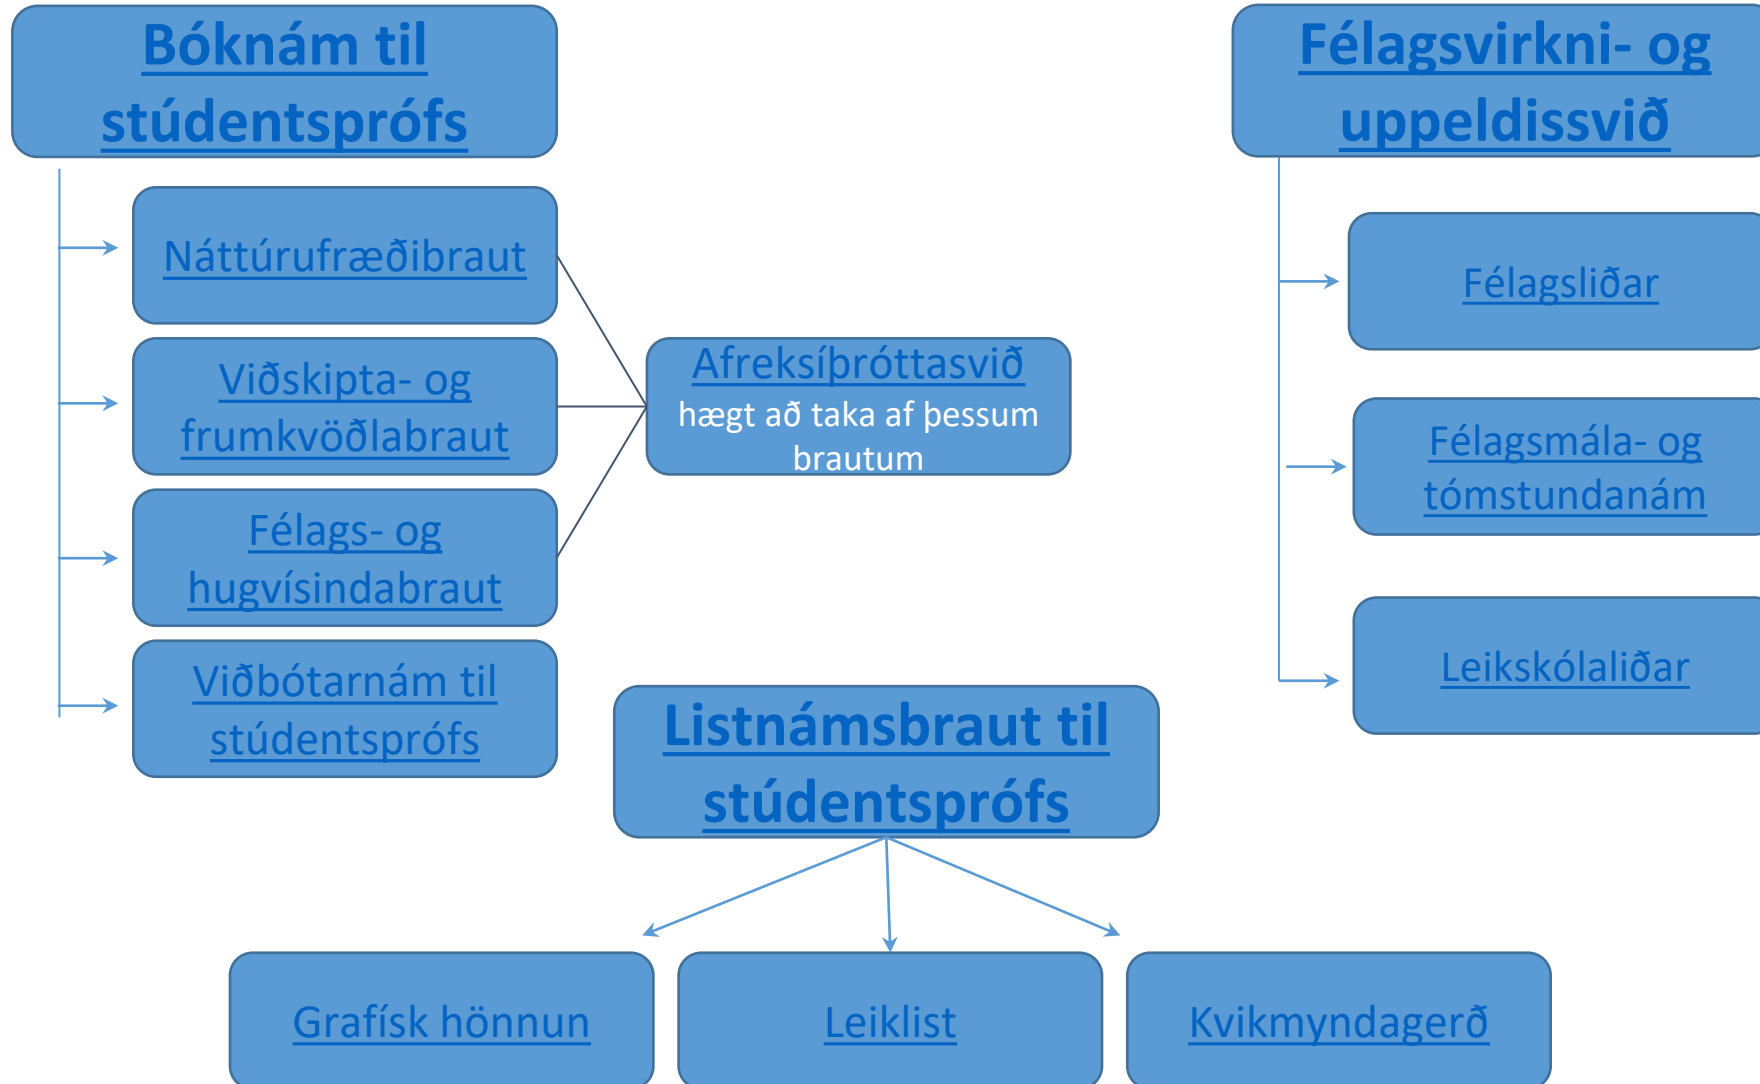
Bóknám til stúdentsprófs

Náttúrufræðibraut

Viðskipta- og frumkvöðlabraut

Félags- og hugvísindabraut

Viðbótarnám til stúdentsprófs

Afreksíþróttasvið
hægt að taka af þessum brautum

Félagsvirkni- og uppeldissvið

Félagsliðar

Félagsmála- og tómstundanám

Leikskólaliðar

Listnámsbraut til stúdentsprófs

Grafísk hönnun

Leiklist

Kvikmyndagerð